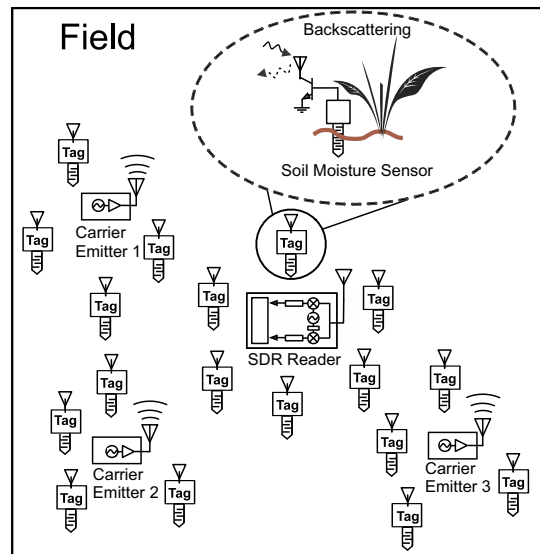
Field

Backscattering

Soil Moisture Sensor

Tag

Tag

Carrier Emitter 1

Tag

Tag

Tag

Tag

Tag

Tag

SDR Reader

Tag

Tag

Tag

Tag

Tag

Tag

Tag

Carrier Emitter 2

Tag

Tag

Tag

Carrier Emitter 3

Tag

Tag

Tag